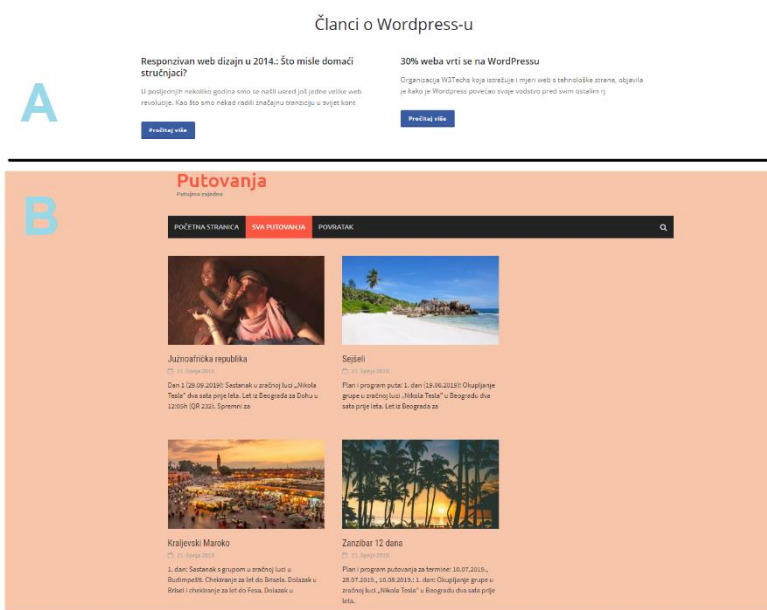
Članci o Wordpress-u

A

Responzivan web dizajn u 2014.: Što misle domaći stručnjaci?

U posljednjih nekoliko godina smo se našli usred još jedne velike web revolucije. Kao što smo nekad radili značajnu tranziciju u svijet kont

Pročitaj više

30% weba vrti se na WordPressu

Organizacija W3Techs koja istražuje i mjeri web s tehnološke strane, objavila je kako je Wordpress povećao svoje vodstvo pred svim ostalim rj

Pročitaj više

B

Putovanja

Putujmo zajedno

POČETNA STRANICA | SVA PUTOVANJA | POVRATAK

Južnoafrička republika

21. Srpnja 2019.

Dan 1 (29.09.2019): Sastanak u zračnoj luci „Nikola Tesla" dva sata prije leta. Let iz Beograda za Dohu u 12:05h (QR 232). Spremni za

Sejšeli

21. Srpnja 2019.

Plan i program puta: 1. dan (19.06.2019): Okupljanje grupe u zračnoj luci „Nikola Tesla" u Beogradu dva sata prije leta. Let iz Beograda za

Kraljevski Maroko

21. Srpnja 2019.

1. dan: Sastanak s grupom u zračnoj luci u Budimpešti. Chekiranje za let do Brisela. Dolazak u Brisel i chekiranje za let do Fesa. Dolazak u

Zanzibar 12 dana

21. Srpnja 2019.

Plan i program putovanja za termine: 10.07.2019., 28.07.2019., 10.08.2019.: 1. dan: Okupljanje grupe u zračnoj luci „Nikola Tesla" u Beogradu dva sata prije leta.